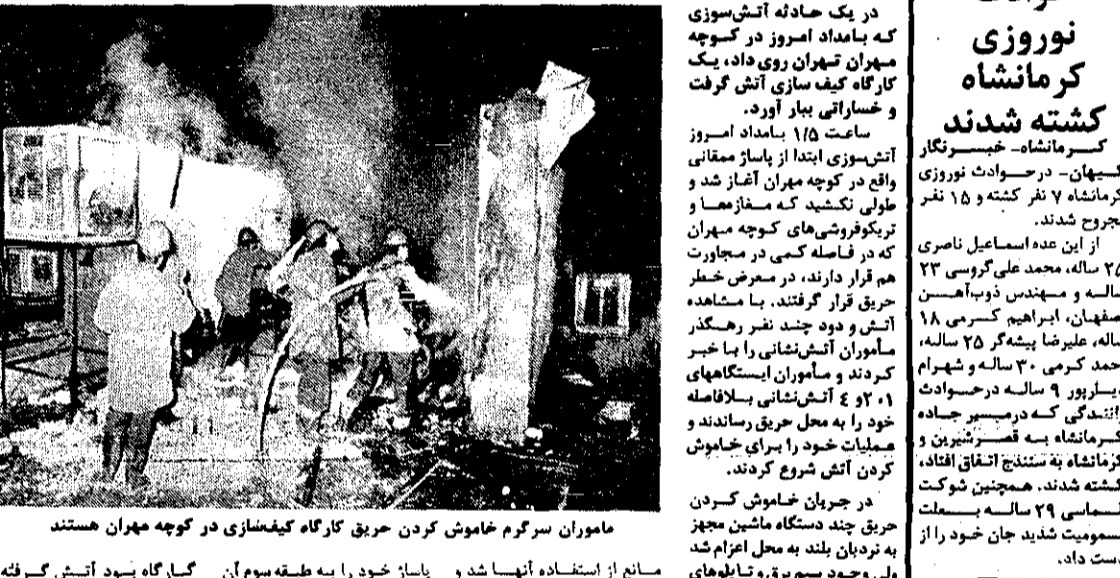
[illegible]
نوروزی
کرمانشاه
کشته شدند

کرمانشاه- خبرنگار کیهان- درحوادث نوروزی کرمانشاه ۷ نفر کشته و ۱۵ نفر مجروح شدند.

از این عده اسماعیل ناصری ۲۵ ساله، محمد علی‌گروسی ۲۳ ساله و مهندس ذوب‌آهن صفهان، ابراهیم کرمی ۱۸ ساله، علیرضا پیشه‌گر ۲۵ ساله، حمد کرمی ۳۰ ساله و شهرام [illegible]یارپور ۹ ساله درحوادث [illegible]انندگی که درمسیر جاده کرمانشاه به قصرشیرین و کرمانشاه به سنندج اتفاق افتاد، کشته شدند. همچنین شوکت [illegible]لماسی ۲۹ ساله بعلت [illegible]سمومیت شدید جان خود را از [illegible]ست داد.

در یک حادثه آتش‌سوزی که بامداد امروز در کوچه مهران تهران روی داد، یک کارگاه کیف سازی آتش گرفت و خساراتی ببار آورد.

ساعت ۱/۵ بامداد امروز آتش‌سوزی ابتدا از پاساژ ممقانی واقع در کوچه مهران آغاز شد و طولی نکشید که مغازه‌ها و تریکوفروشی‌های کوچه مهران که در فاصله کمی در مجاورت هم قرار دارند، در معرض خطر حریق قرار گرفتند. با مشاهده آتش و دود چند نفر رهگذر مأموران آتش‌نشانی را با خبر کردند و مأموران ایستگاههای ۱، ۲ و ٤ آتش‌نشانی بلافاصله خود را به محل حریق رساندند و عملیات خود را برای خاموش کردن آتش شروع کردند.

در جریان خاموش کردن حریق چند دستگاه ماشین مجهز به نردبان بلند به محل اعزام شد ولی وجود سیم برق و تابلوهای

ماموران سرگرم خاموش کردن حریق کارگاه کیفسازی در کوچه مهران هستند

مانع از استفاده آنها شد و ... پاساژ خود را به طبقه سوم آن ... کارگاه بود آتش گرفته